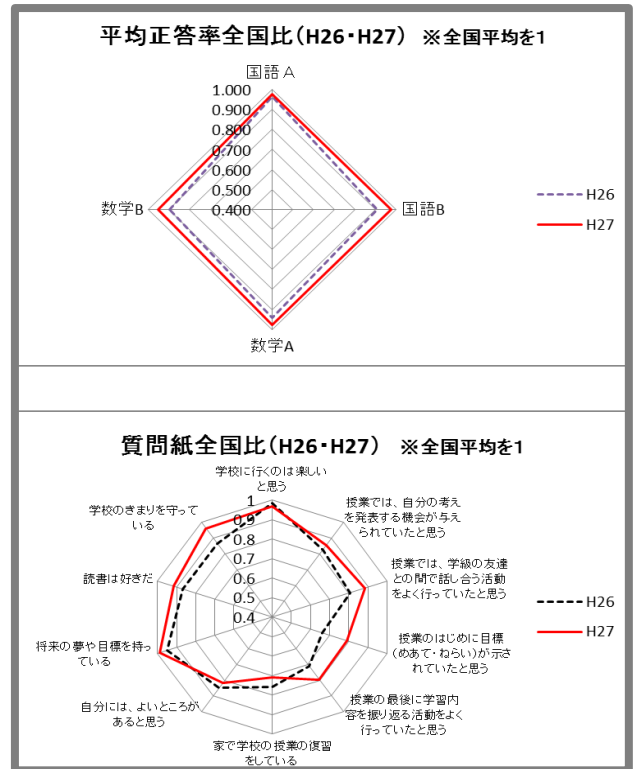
平均正答率全国比（H26・H27） ※全国平均を1

国語A
1.000
0.900
0.800
0.700
0.600
0.500
0.400
国語B
数学A
数学B

H26
H27

質問紙全国比（H26・H27） ※全国平均を1

学校に行くのは楽しいと思う
1
0.9
0.8
0.7
0.6
0.5
0.4
授業では、自分の考えを発表する機会が与えられていたと思う
授業では、学級の友達との間で話し合う活動をよく行っていたと思う
授業のはじめに目標（めあて・ねらい）が示されていたと思う
授業の最後に学習内容を振り返る活動をよく行っていたと思う
家で学校の授業の復習をしている
自分には、よいところがあると思う
将来の夢や目標を持っている
読書は好きだ
学校のきまりを守っている

H26
H27